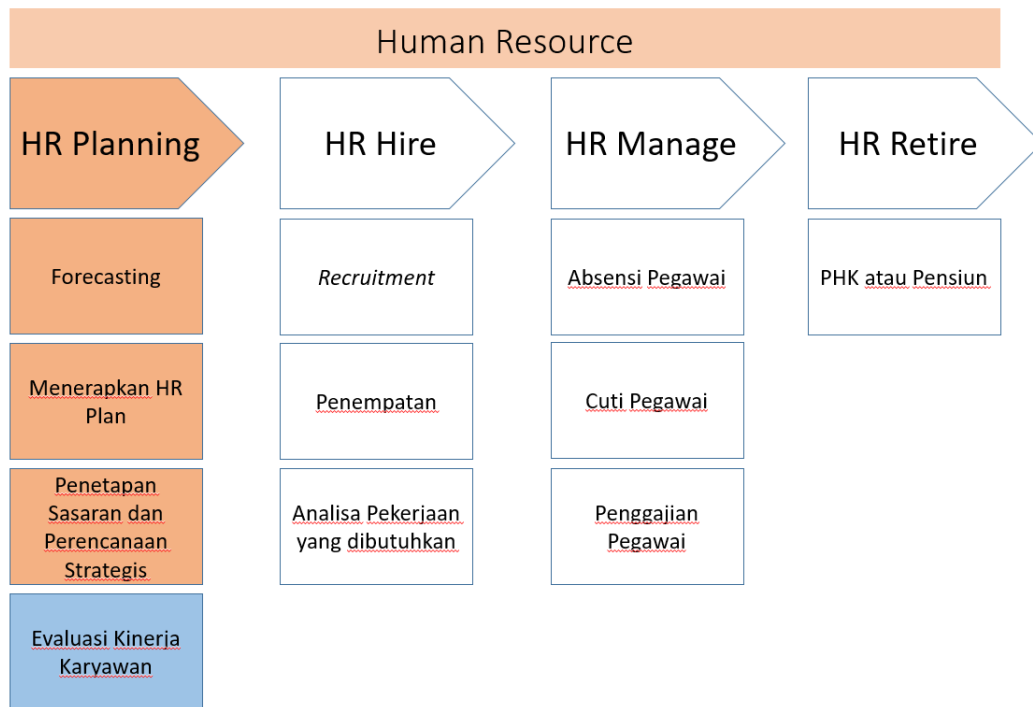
Human Resource

HR Planning

Forecasting

Menerapkan HR Plan

Penetapan Sasaran dan Perencanaan Strategis

Evaluasi Kinerja Karyawan

HR Hire

Recruitment

Penempatan

Analisa Pekerjaan yang dibutuhkan

HR Manage

Absensi Pegawai

Cuti Pegawai

Penggajian Pegawai

HR Retire

PHK atau Pensiun